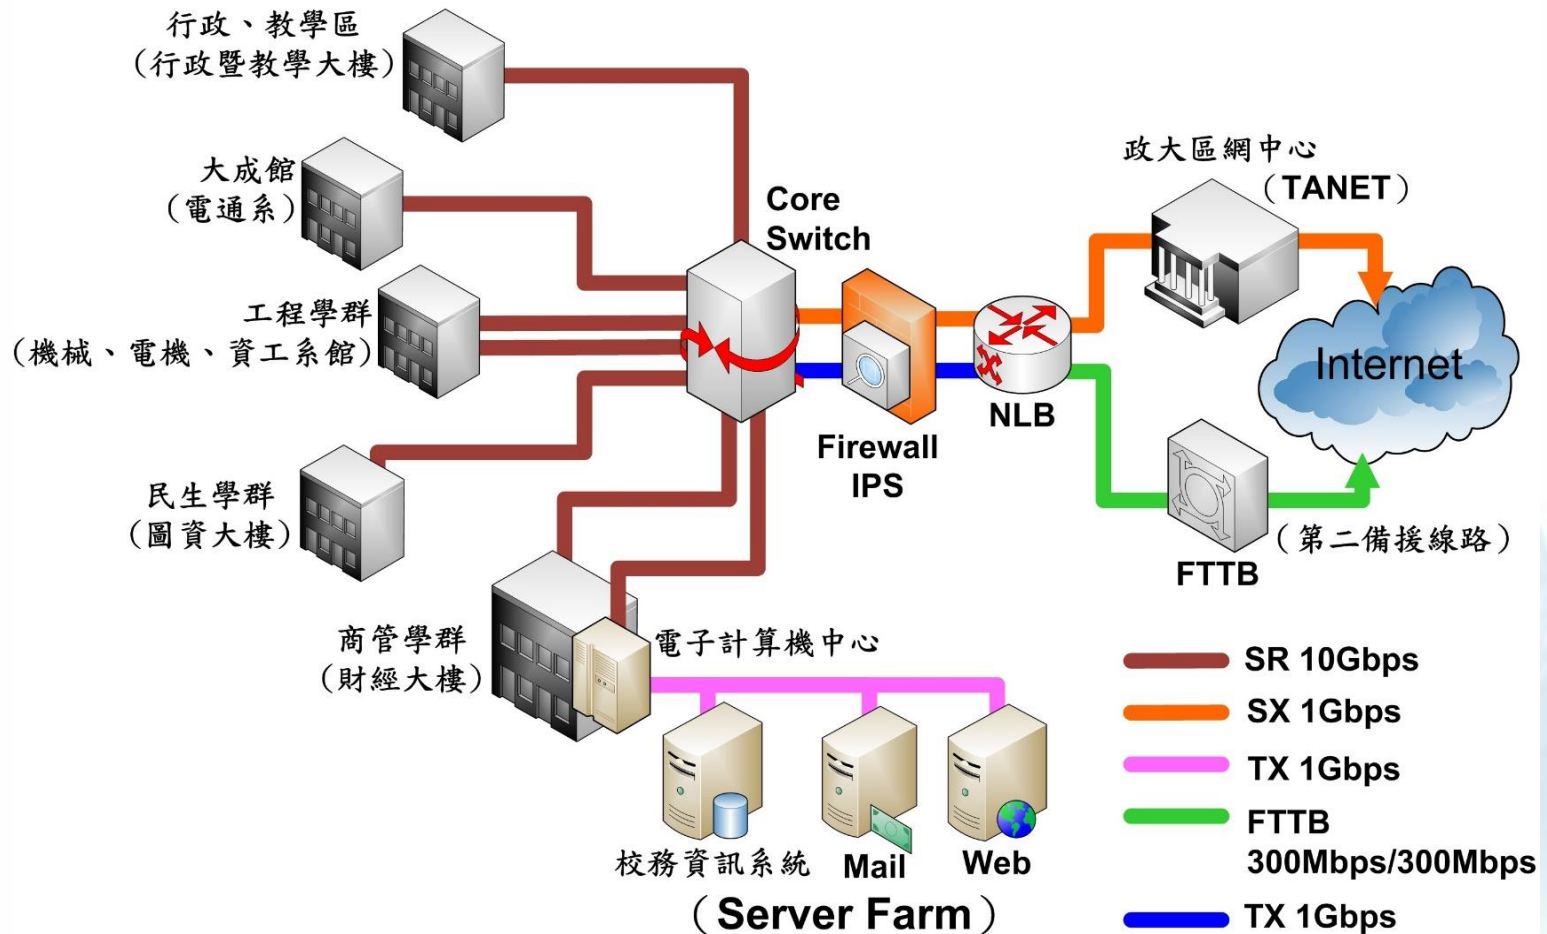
行政、教學區
(行政暨教學大樓)

大成館
(電通系)

工程學群
(機械、電機、資工系館)

民生學群
(圖資大樓)

商管學群
(財經大樓)

Core Switch

Firewall IPS

NLB

政大區網中心
(TANET)

Internet

(第二備援線路)

FTTB

電子計算機中心

校務資訊系統 Mail Web
(Server Farm)

SR 10Gbps
SX 1Gbps
TX 1Gbps
FTTB 300Mbps/300Mbps
TX 1Gbps